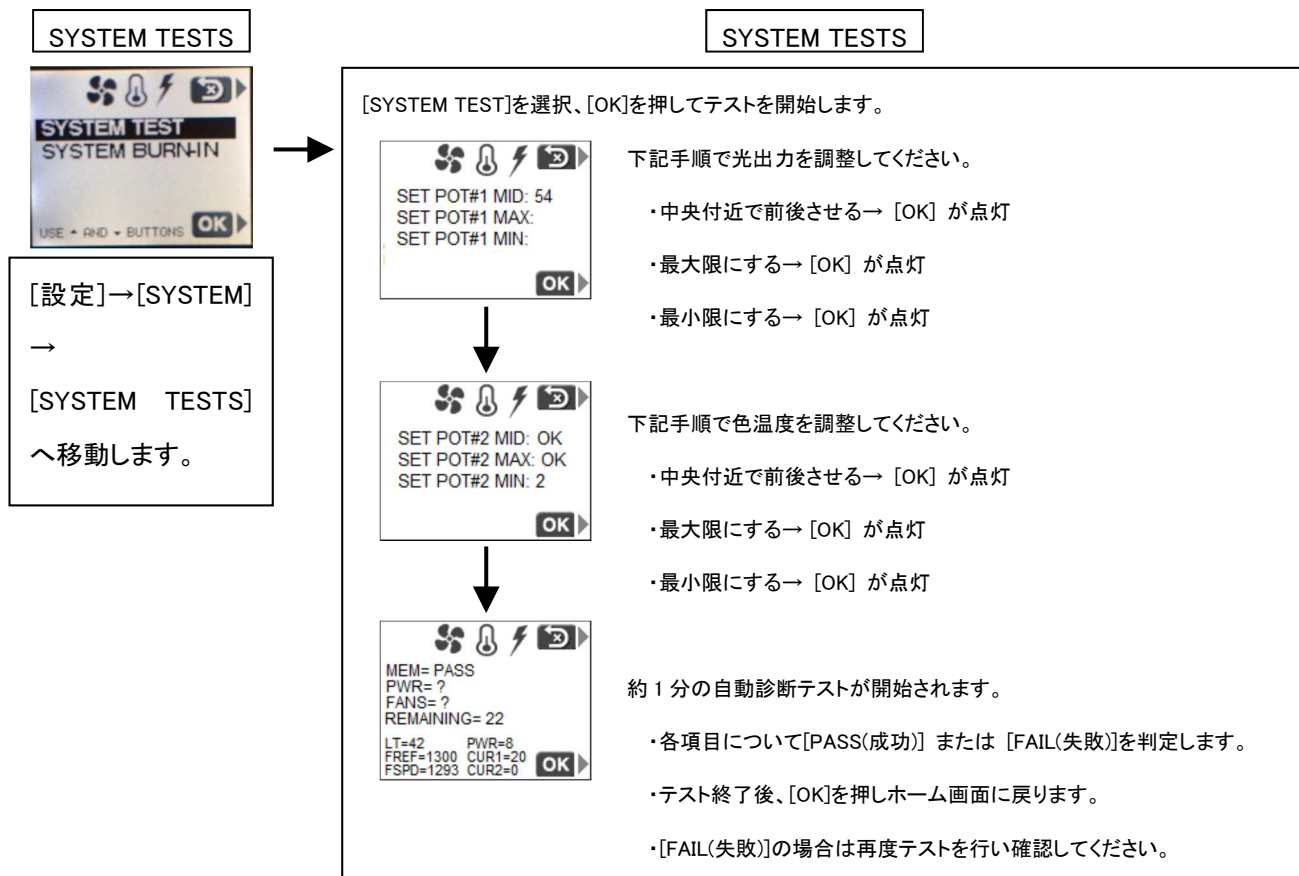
SYSTEM TESTS

SYSTEM TEST
SYSTEM BURN-IN

USE ▲ AND ▼ BUTTONS OK

[設定]→[SYSTEM]→[SYSTEM TESTS]へ移動します。

SYSTEM TESTS

[SYSTEM TEST]を選択、[OK]を押してテストを開始します。

SET POT#1 MID: 54
SET POT#1 MAX:
SET POT#1 MIN:

OK

下記手順で光出力を調整してください。

・中央付近で前後させる→ [OK] が点灯

・最大限にする→ [OK] が点灯

・最小限にする→ [OK] が点灯

SET POT#2 MID: OK
SET POT#2 MAX: OK
SET POT#2 MIN: 2

OK

下記手順で色温度を調整してください。

・中央付近で前後させる→ [OK] が点灯

・最大限にする→ [OK] が点灯

・最小限にする→ [OK] が点灯

MEM= PASS
PWR= ?
FANS= ?
REMAINING= 22

LT=42 PWR=8
FREF=1300 CUR1=20
FSPD=1293 CUR2=0

OK

約 1 分の自動診断テストが開始されます。

・各項目について[PASS(成功)] または [FAIL(失敗)]を判定します。

・テスト終了後、[OK]を押しホーム画面に戻ります。

・[FAIL(失敗)]の場合は再度テストを行い確認してください。